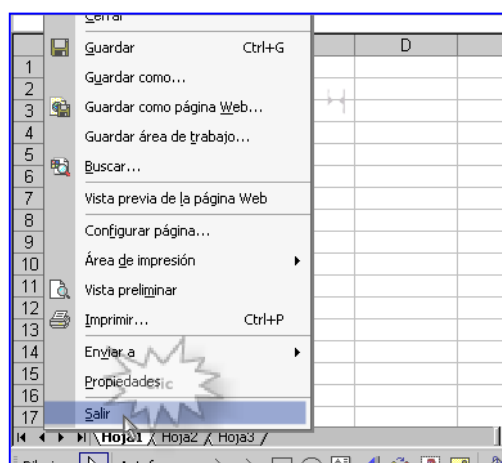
Cerrar
Guardar Ctrl+G
Guardar como...
Guardar como página Web...
Guardar área de trabajo...
Buscar...
Vista previa de la página Web
Configurar página...
Área de impresión
Vista preliminar
Imprimir... Ctrl+P
Enviar a
Propiedades
Salir

D

1
2
3
4
5
6
7
8
9
10
11
12
13
14
15
16
17

Hoja1 Hoja2 Hoja3